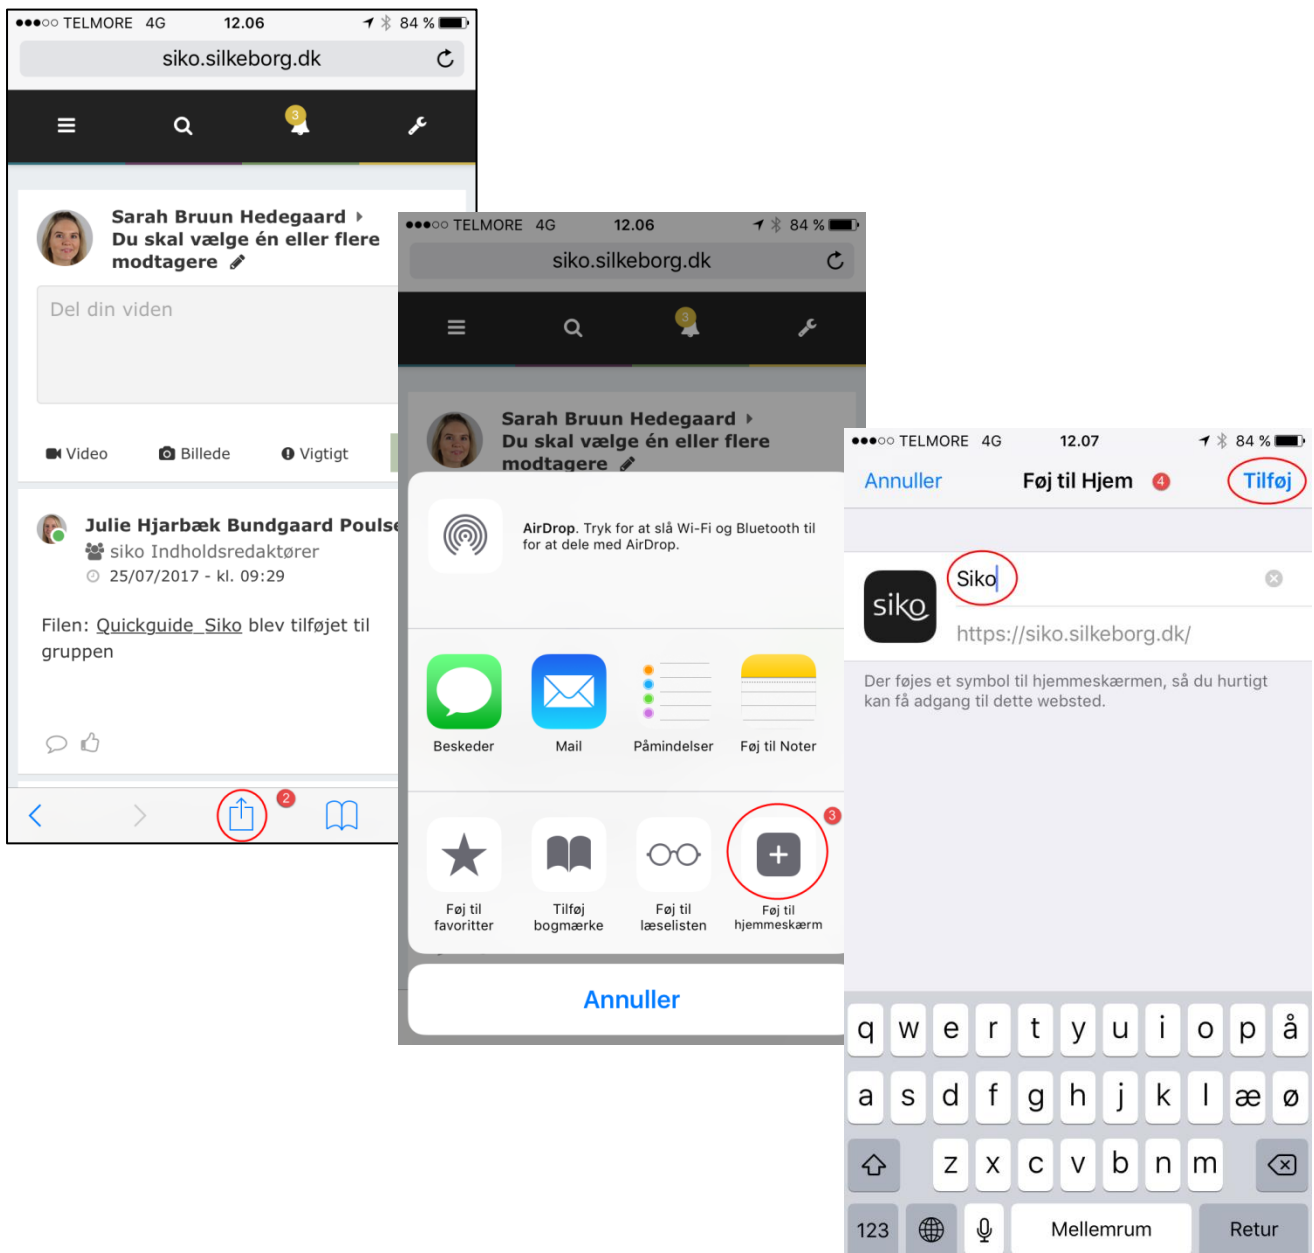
●●●○○ TELMORE 4G 12.06 84 %

siko.silkeborg.dk

3

Sarah Bruun Hedegaard
Du skal vælge én eller flere modtagere

Del din viden

Video Billede Vigtigt

Julie Hjarbæk Bundgaard Poulse
siko Indholdsredaktører
25/07/2017 - kl. 09:29

Filen: Quickguide_Siko blev tilføjet til gruppen

2

●●●○○ TELMORE 4G 12.06 84 %

siko.silkeborg.dk

3

Sarah Bruun Hedegaard
Du skal vælge én eller flere modtagere

AirDrop. Tryk for at slå Wi-Fi og Bluetooth til for at dele med AirDrop.

Beskeder Mail Påmindelser Føj til Noter

Føj til favoritter Tilføj bogmærke Føj til læselisten Føj til hjemmeskærm

3

Annuller

●●●○○ TELMORE 4G 12.07 84 %

Annuller Føj til Hjem 4 Tilføj

siko

Siko

https://siko.silkeborg.dk/

Der føjes et symbol til hjemmeskærmen, så du hurtigt kan få adgang til dette websted.

q w e r t y u i o p å
a s d f g h j k l æ ø
z x c v b n m
123 Mellemrum Retur